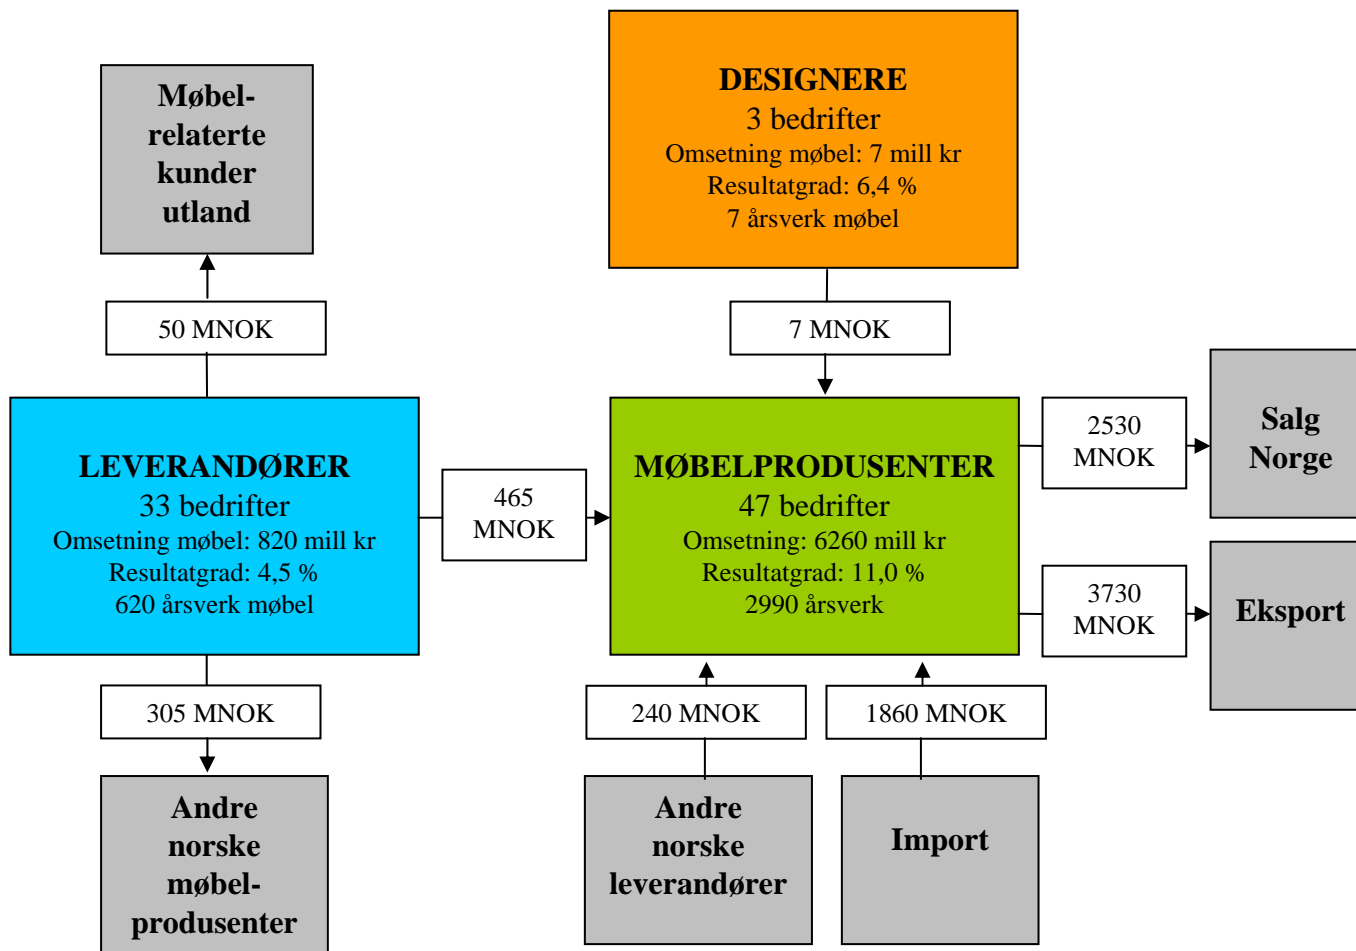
Møbelrelaterte kunder utland

DESIGNERE
3 bedrifter
Omsetning møbel: 7 mill kr
Resultatgrad: 6,4 %
7 årsverk møbel

50 MNOK

7 MNOK

LEVERANDØRER
33 bedrifter
Omsetning møbel: 820 mill kr
Resultatgrad: 4,5 %
620 årsverk møbel

465 MNOK

MØBELPRODUSENTER
47 bedrifter
Omsetning: 6260 mill kr
Resultatgrad: 11,0 %
2990 årsverk

2530 MNOK

Salg Norge

3730 MNOK

Eksport

305 MNOK

240 MNOK

1860 MNOK

Andre norske møbelprodusenter

Andre norske leverandører

Import